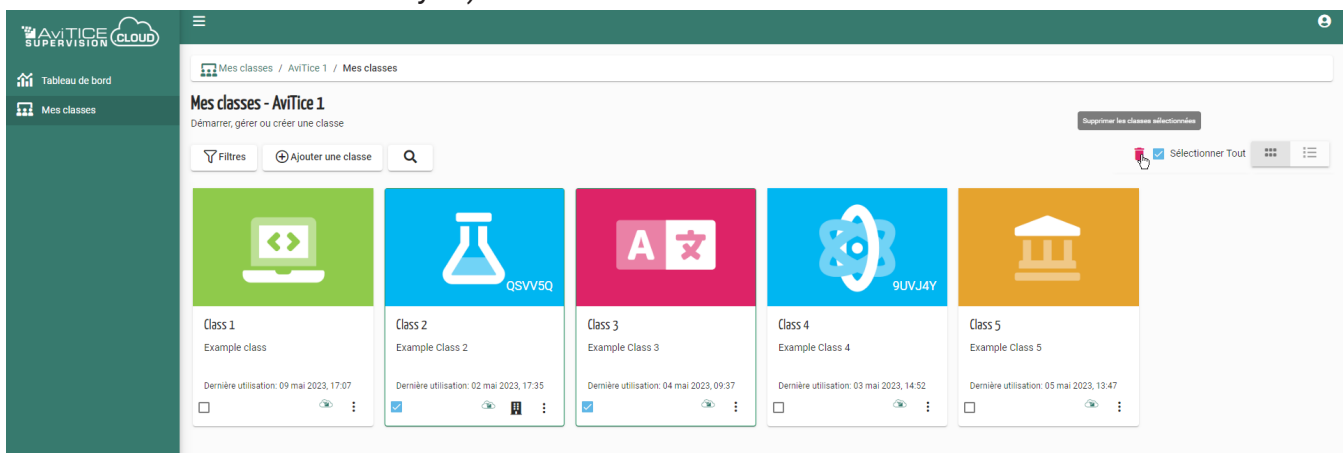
AviTICE SUPERVISION CLOUD

Tableau de bord
Mes classes

Mes classes / AviTice 1 / Mes classes

Mes classes - AviTice 1
Démarrer, gérer ou créer une classe

Filtres
Ajouter une classe

Supprimer les classes sélectionnées
Sélectionner Tout

Class 1
Example class
Dernière utilisation: 09 mai 2023, 17:07

QSVV5Q
Class 2
Example Class 2
Dernière utilisation: 02 mai 2023, 17:35

A 文
Class 3
Example Class 3
Dernière utilisation: 04 mai 2023, 09:37

9UVJ4Y
Class 4
Example Class 4
Dernière utilisation: 03 mai 2023, 14:52

Class 5
Example Class 5
Dernière utilisation: 05 mai 2023, 13:47